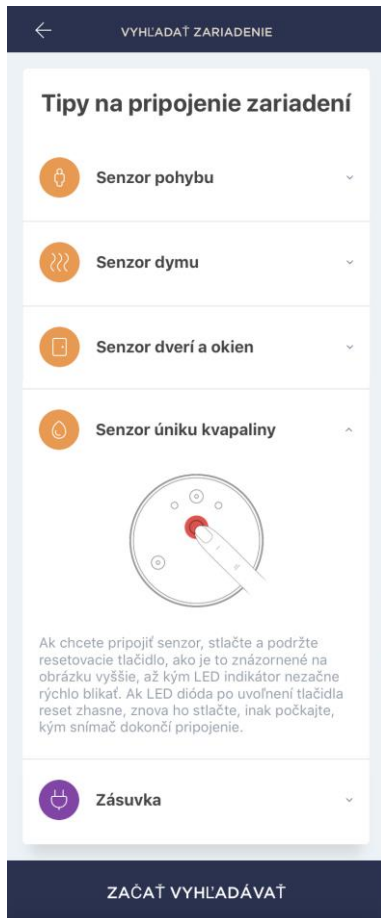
VYHĽADAŤ ZARIADENIE

Tipy na pripojenie zariadení

Senzor pohybu

Senzor dymu

Senzor dverí a okien

Senzor úniku kvapaliny

Ak chcete pripojiť senzor, stlačte a podržte resetovacie tlačidlo, ako je to znázornené na obrázku vyššie, až kým LED indikátor nezačne rýchlo blikať. Ak LED dióda po uvoľnení tlačidla reset zhasne, znova ho stlačte, inak počkajte, kým snímač dokončí pripojenie.

Zásuvka

ZAČAŤ VYHĽADÁVAŤ